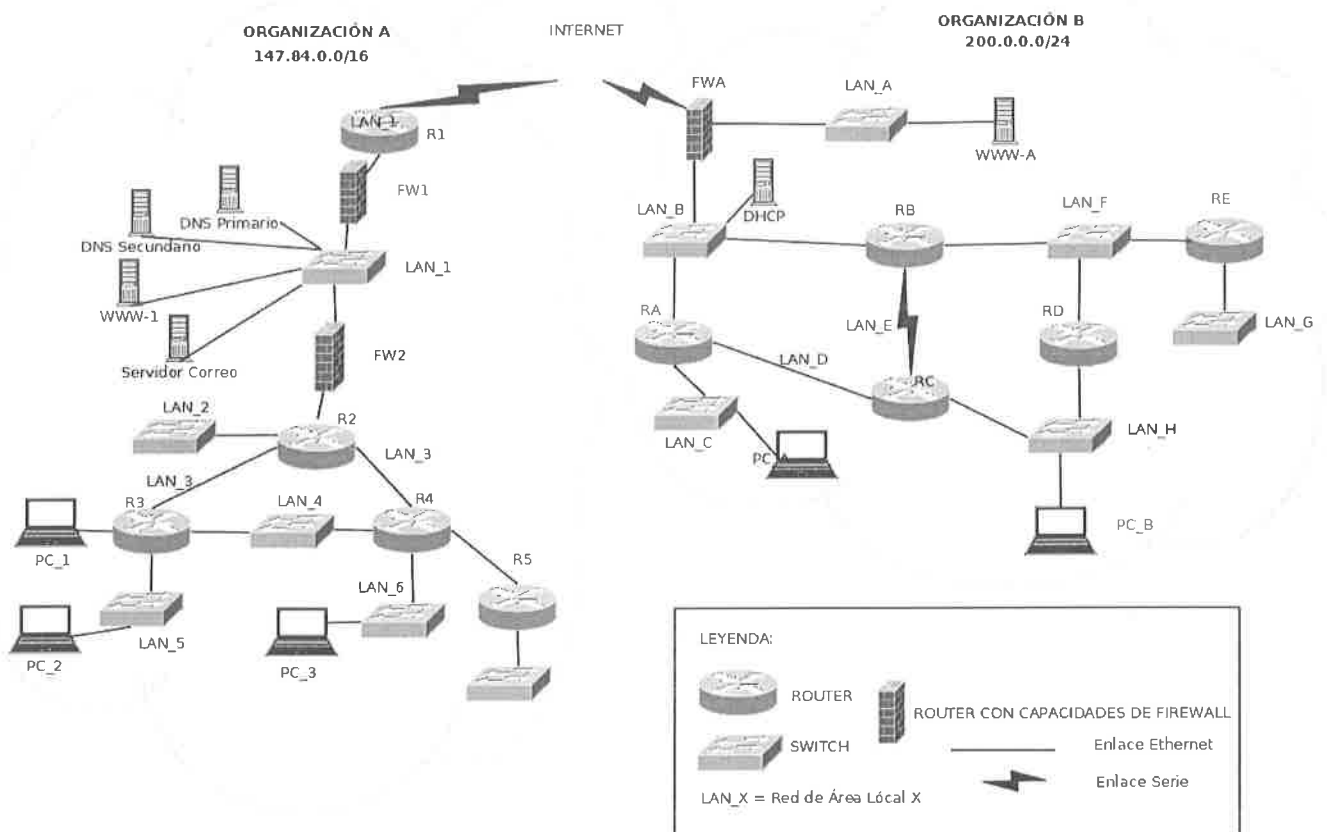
ORGANIZACIÓN A
147.84.0.0/16

INTERNET

ORGANIZACIÓN B
200.0.0.0/24

LAN_1
R1
FW1
DNS Primario
DNS Secundario
LAN_1
WWW-1
Servidor Correo
FW2
LAN_2
R2
LAN_3
LAN_3
R3
LAN_4
R4
PC_1
R5
LAN_6
LAN_5
PC_2
PC_3

FWA
LAN_A
WWW-A
LAN_B
DHCP
RB
LAN_F
RE
RA
LAN_E
RD
LAN_G
LAN_D
RC
LAN_C
PC_A
LAN_H
PC_B

LEYENDA:
ROUTER
ROUTER CON CAPACIDADES DE FIREWALL
SWITCH
Enlace Ethernet
Enlace Serie
LAN_X = Red de Área Lócal X